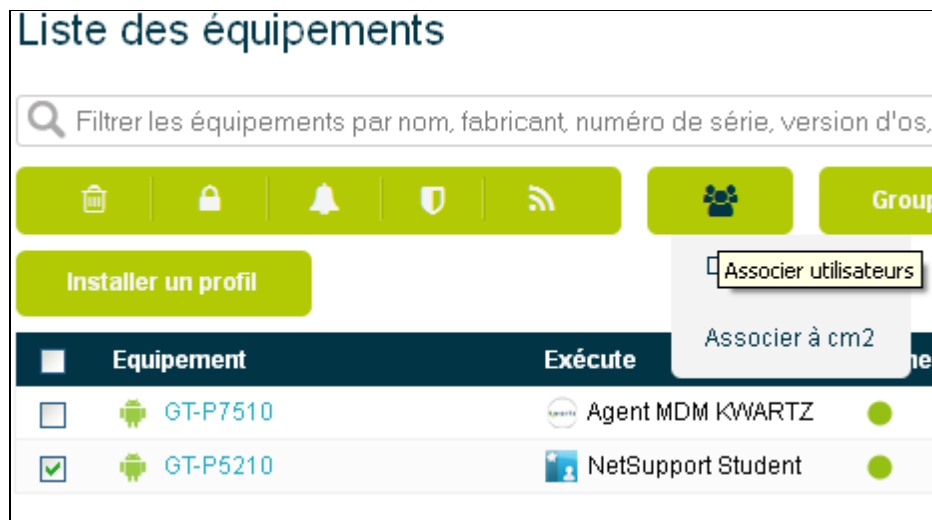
Liste des équipements

Filtrer les équipements par nom, fabricant, numéro de série, version d'os,

Group

Installer un profil

Associer utilisateurs

Associer à cm2

| | Equipement | Exécute | |
|---|---|---|---|
| | GT-P7510 | Agent MDM KWARTZ | |
| | GT-P5210 | NetSupport Student | |